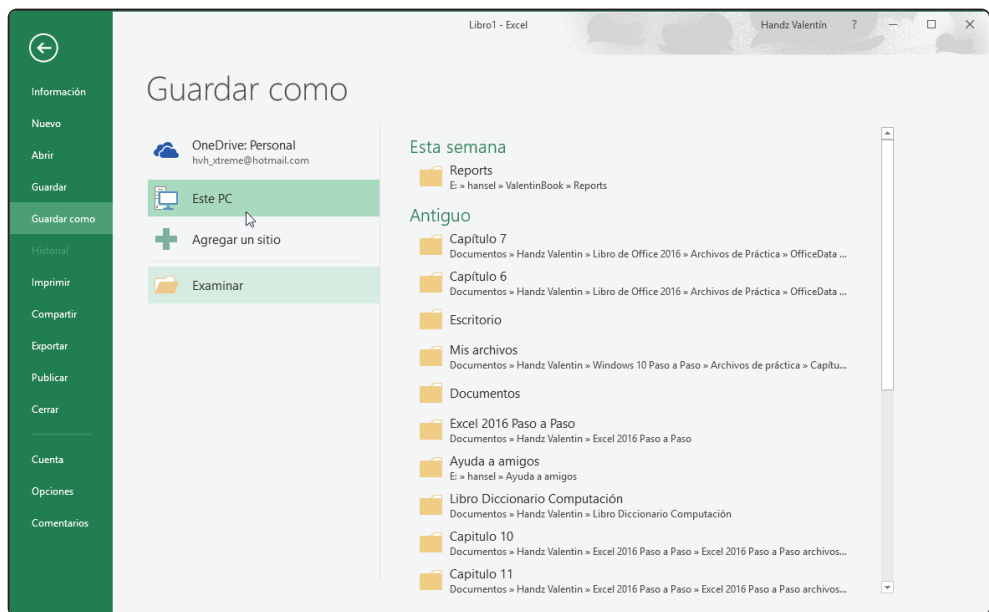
Libro1 - Excel

Handz Valentín ?

Información
Nuevo
Abrir
Guardar
Guardar como
Historial
Imprimir
Compartir
Exportar
Publicar
Cerrar
Cuenta
Opciones
Comentarios

Guardar como

OneDrive: Personal
hvh_xtreme@hotmail.com

Este PC

Agregar un sitio

Examinar

Esta semana

Reports
E: » hansel » ValentinBook » Reports

Antiguo

Capítulo 7
Documentos » Handz Valentin » Libro de Office 2016 » Archivos de Práctica » OfficeData ...

Capítulo 6
Documentos » Handz Valentin » Libro de Office 2016 » Archivos de Práctica » OfficeData ...

Escritorio

Mis archivos
Documentos » Handz Valentin » Windows 10 Paso a Paso » Archivos de práctica » Capítu...

Documentos

Excel 2016 Paso a Paso
Documentos » Handz Valentin » Excel 2016 Paso a Paso

Ayuda a amigos
E: » hansel » Ayuda a amigos

Libro Diccionario Computación
Documentos » Handz Valentin » Libro Diccionario Computación

Capitulo 10
Documentos » Handz Valentin » Excel 2016 Paso a Paso » Excel 2016 Paso a Paso archivos...

Capitulo 11
Documentos » Handz Valentin » Excel 2016 Paso a Paso » Excel 2016 Paso a Paso archivos...